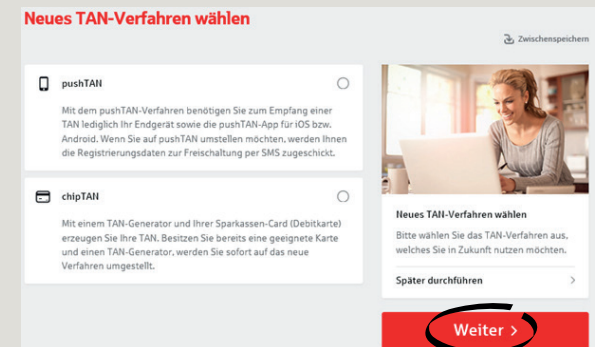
Neues TAN-Verfahren wählen

Zwischenspeichern

pushTAN

Mit dem pushTAN-Verfahren benötigen Sie zum Empfang einer TAN lediglich Ihr Endgerät sowie die pushTAN-App für iOS bzw. Android. Wenn Sie auf pushTAN umstellen möchten, werden Ihnen die Registrierungsdaten zur Freischaltung per SMS zugeschickt.

chipTAN

Mit einem TAN-Generator und Ihrer Sparkassen-Card (Debitkarte) erzeugen Sie Ihre TAN. Besitzen Sie bereits eine geeignete Karte und einen TAN-Generator, werden Sie sofort auf das neue Verfahren umgestellt.

Neues TAN-Verfahren wählen

Bitte wählen Sie das TAN-Verfahren aus, welches Sie in Zukunft nutzen möchten.

Später durchführen

Weiter